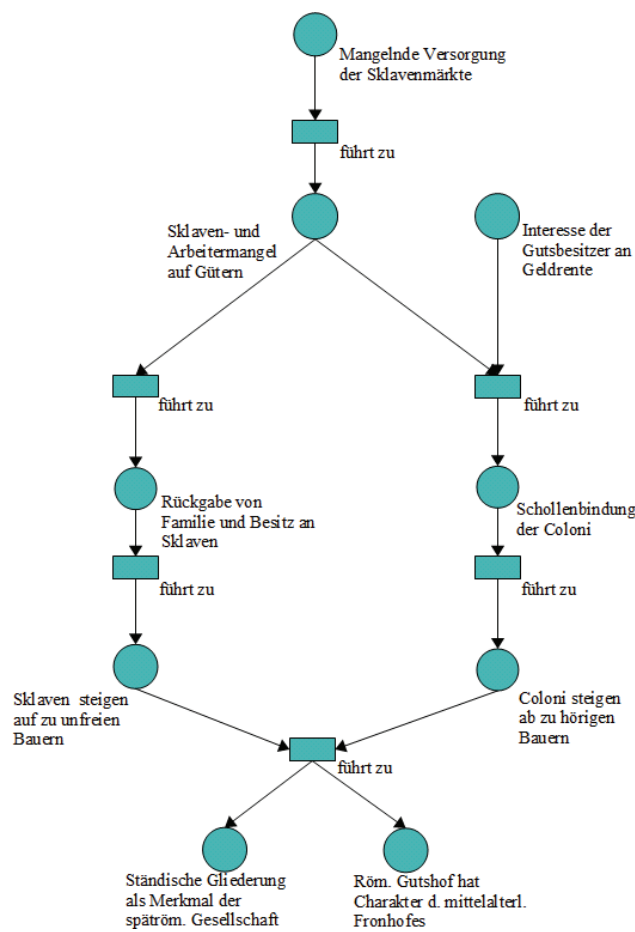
Mangelnde Versorgung der Sklavenmärkte

führt zu

Sklaven- und Arbeitermangel auf Gütern

Interesse der Gutsbesitzer an Geldrente

führt zu

führt zu

Rückgabe von Familie und Besitz an Sklaven

Schollenbindung der Coloni

führt zu

führt zu

Sklaven steigen auf zu unfreien Bauern

Coloni steigen ab zu hörigen Bauern

führt zu

Ständische Gliederung als Merkmal der spätröm. Gesellschaft

Röm. Gutshof hat Charakter d. mittelalterl. Fronhofes